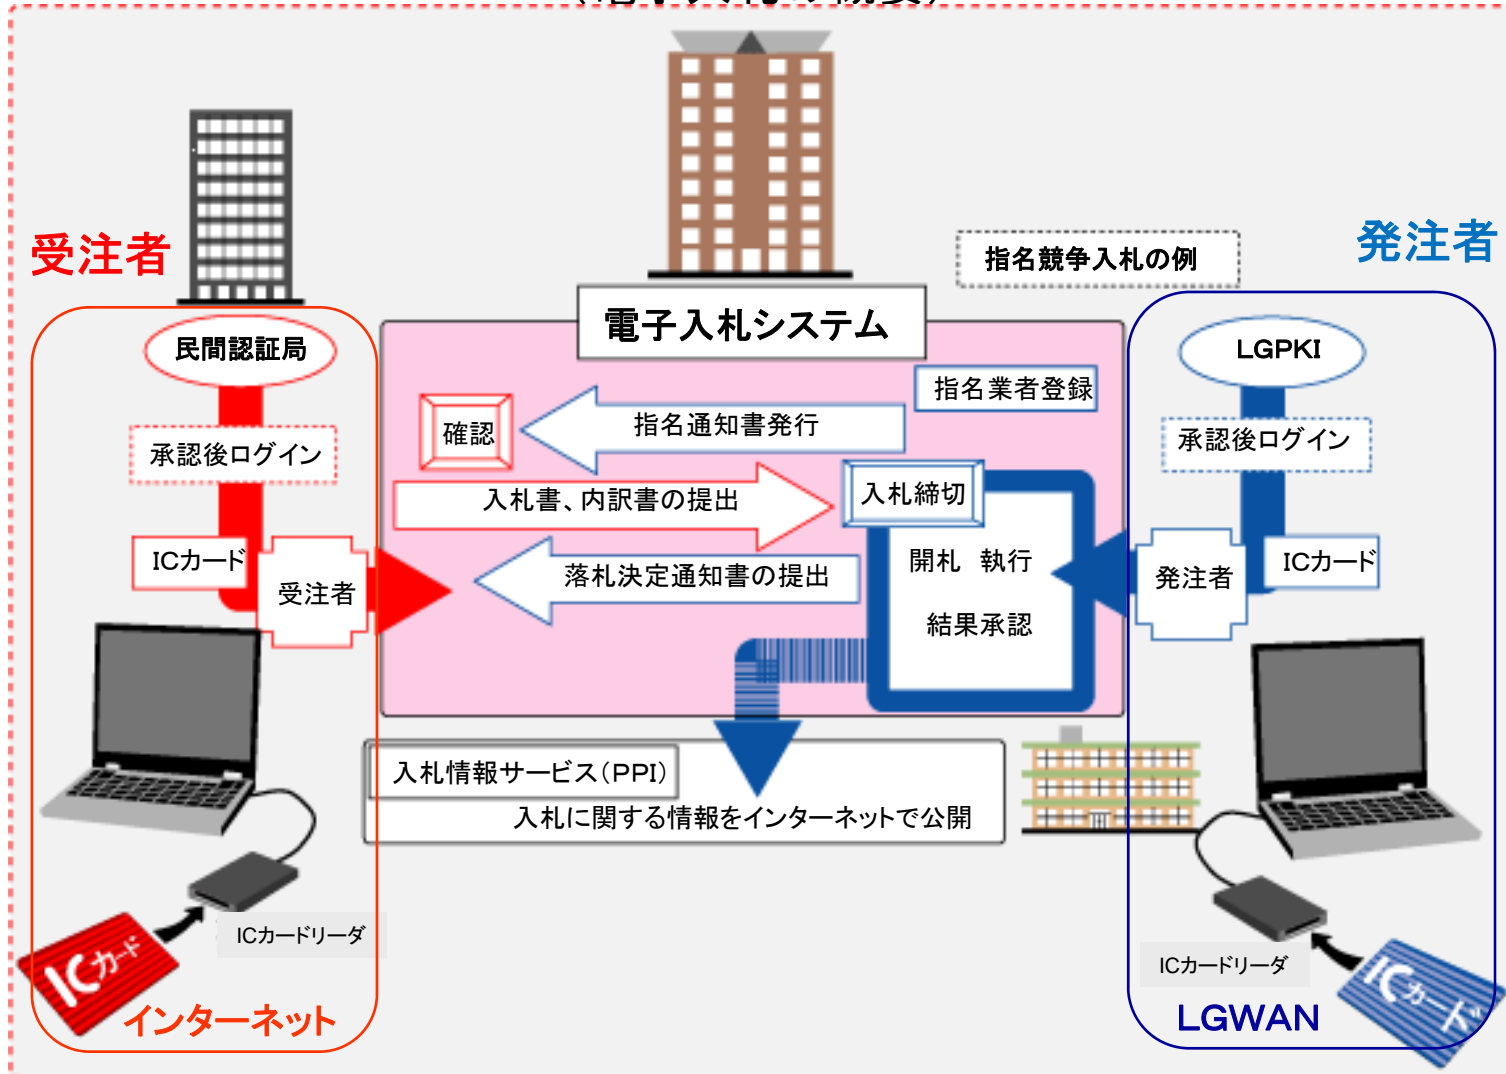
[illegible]

受注者

発注者

指名競争入札の例

電子入札システム

民間認証局

承認後ログイン

ICカード

受注者

LGPKI

承認後ログイン

発注者

ICカード

指名業者登録

確認

指名通知書発行

入札書、内訳書の提出

入札締切

開札　執行

結果承認

落札決定通知書の提出

入札情報サービス(PPI)

入札に関する情報をインターネットで公開

ICカード

ICカードリーダ

インターネット

ICカードリーダ

ICカード

LGWAN